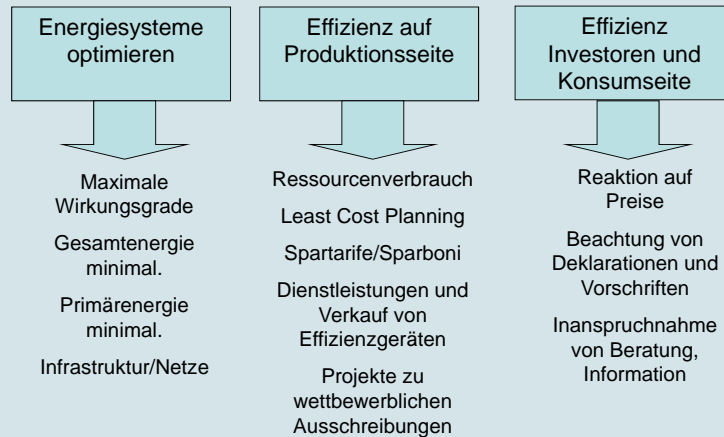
Energiesysteme optimieren

Maximale Wirkungsgrade

Gesamtenergie minimal.

Primärenergie minimal.

Infrastruktur/Netze

Effizienz auf Produktionsseite

Ressourcenverbrauch

Least Cost Planning

Spartarife/Sparboni

Dienstleistungen und Verkauf von Effizienzgeräten

Projekte zu wettbewerblichen Ausschreibungen

Effizienz Investoren und Konsumseite

Reaktion auf Preise

Beachtung von Deklarationen und Vorschriften

Inanspruchnahme von Beratung, Information